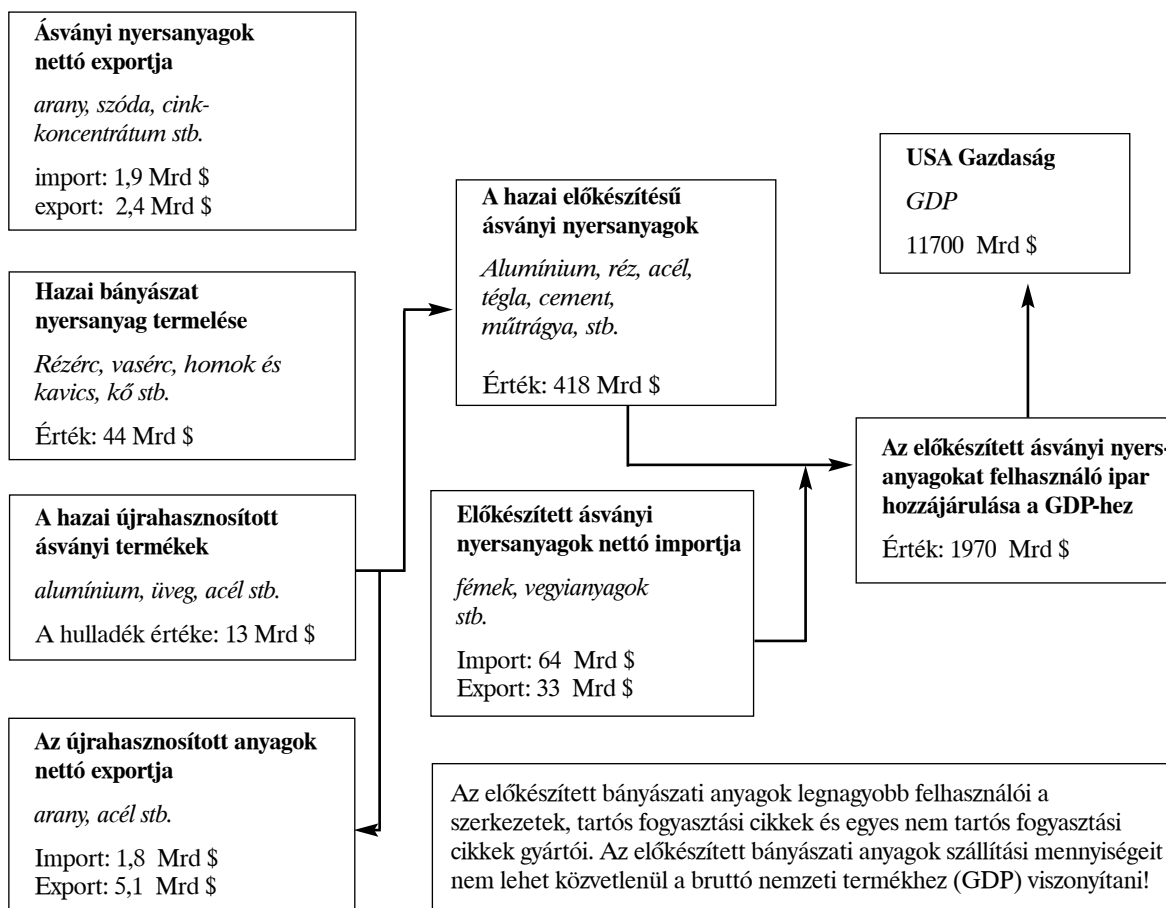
**Ásványi nyersanyagok nettó exportja**

*arany, szóda, cinkkoncentrátum stb.*

import: 1,9 Mrd $
export: 2,4 Mrd $

**Hazai bányászat nyersanyag termelése**

*Rézérc, vasérc, homok és kavics, kő stb.*

Érték: 44 Mrd $

**A hazai újrahasznosított ásványi termékek**

*alumínium, üveg, acél stb.*

A hulladék értéke: 13 Mrd $

**Az újrahasznosított anyagok nettó exportja**

*arany, acél stb.*

Import: 1,8 Mrd $
Export: 5,1 Mrd $

**A hazai előkészítésű ásványi nyersanyagok**

*Alumínium, réz, acél, tégla, cement, műtrágya, stb.*

Érték: 418 Mrd $

**Előkészített ásványi nyersanyagok nettó importja**

*fémek, vegyianyagok stb.*

Import: 64 Mrd $
Export: 33 Mrd $

**USA Gazdaság**

*GDP*

11700 Mrd $

**Az előkészített ásványi nyersanyagokat felhasználó ipar hozzájárulása a GDP-hez**

Érték: 1970 Mrd $

Az előkészített bányászati anyagok legnagyobb felhasználói a szerkezetek, tartós fogyasztási cikkek és egyes nem tartós fogyasztási cikkek gyártói. Az előkészített bányászati anyagok szállítási mennyiségeit nem lehet közvetlenül a bruttó nemzeti termékhez (GDP) viszonyítani!